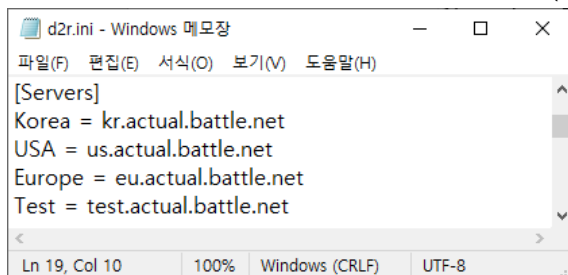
d2r.ini - Windows 메모장

파일(F) 편집(E) 서식(O) 보기(V) 도움말(H)

[Servers]
Korea = kr.actual.battle.net
USA = us.actual.battle.net
Europe = eu.actual.battle.net
Test = test.actual.battle.net

Ln 19, Col 10 100% Windows (CRLF) UTF-8